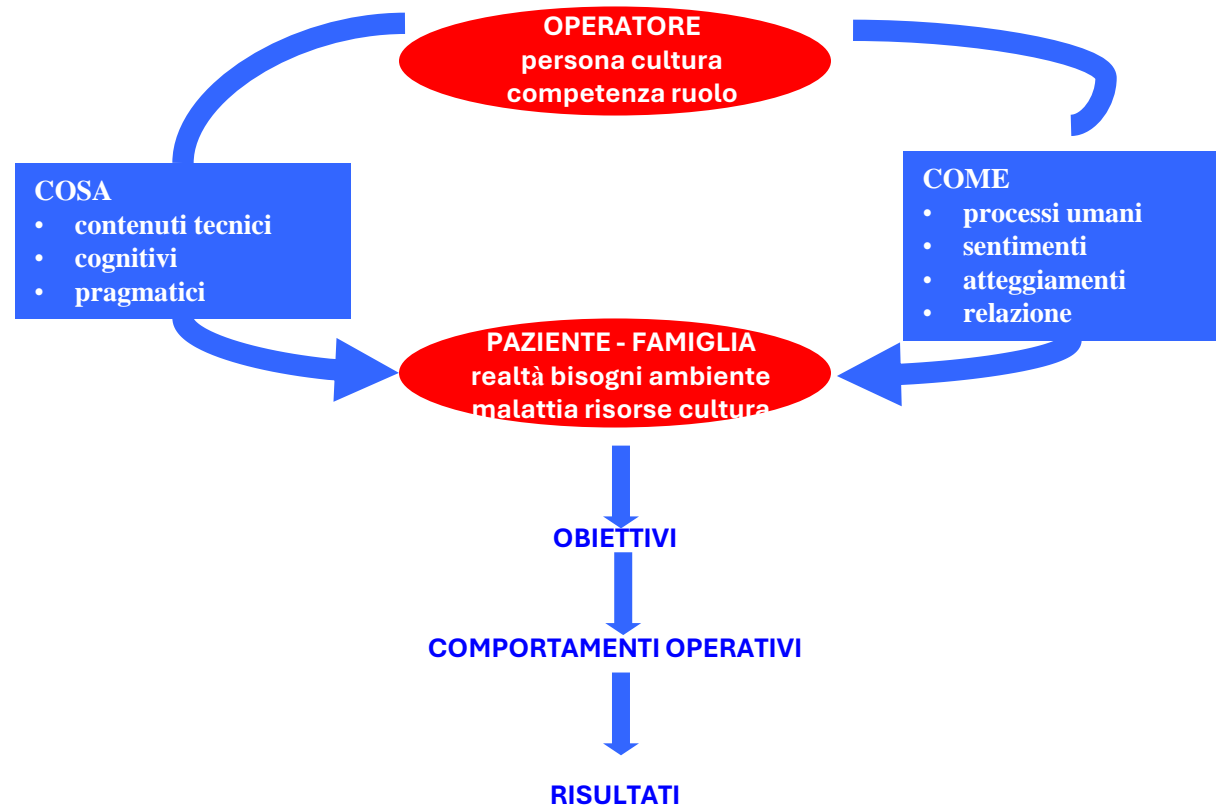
OPERATORE
persona cultura
competenza ruolo

COSA
• contenuti tecnici
• cognitivi
• pragmatici

COME
• processi umani
• sentimenti
• atteggiamenti
• relazione

PAZIENTE - FAMIGLIA
realtà bisogni ambiente
malattia risorse cultura

OBIETTIVI

COMPORTAMENTI OPERATIVI

RISULTATI